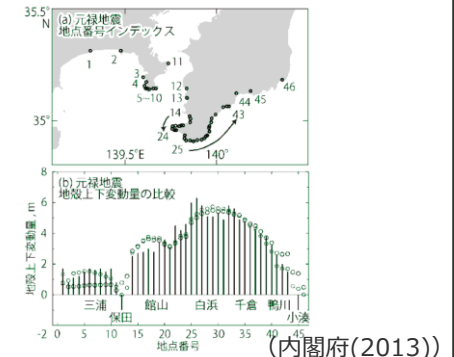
35.5°
N
(a) 元禄地震
地点番号インデックス
1
2
11
3
4
5–10
12
13
14
24
25
43
44
45
46
35°
139.5°E
140°

8
(b) 元禄地震
地殻上下変動量の比較
6
4
2
0
-2
地殻上下変動量, m
三浦
保田
館山
白浜
千倉
鴨川
小湊
0 5 10 15 20 25 30 35 40 45
地点番号
(内閣府(2013))